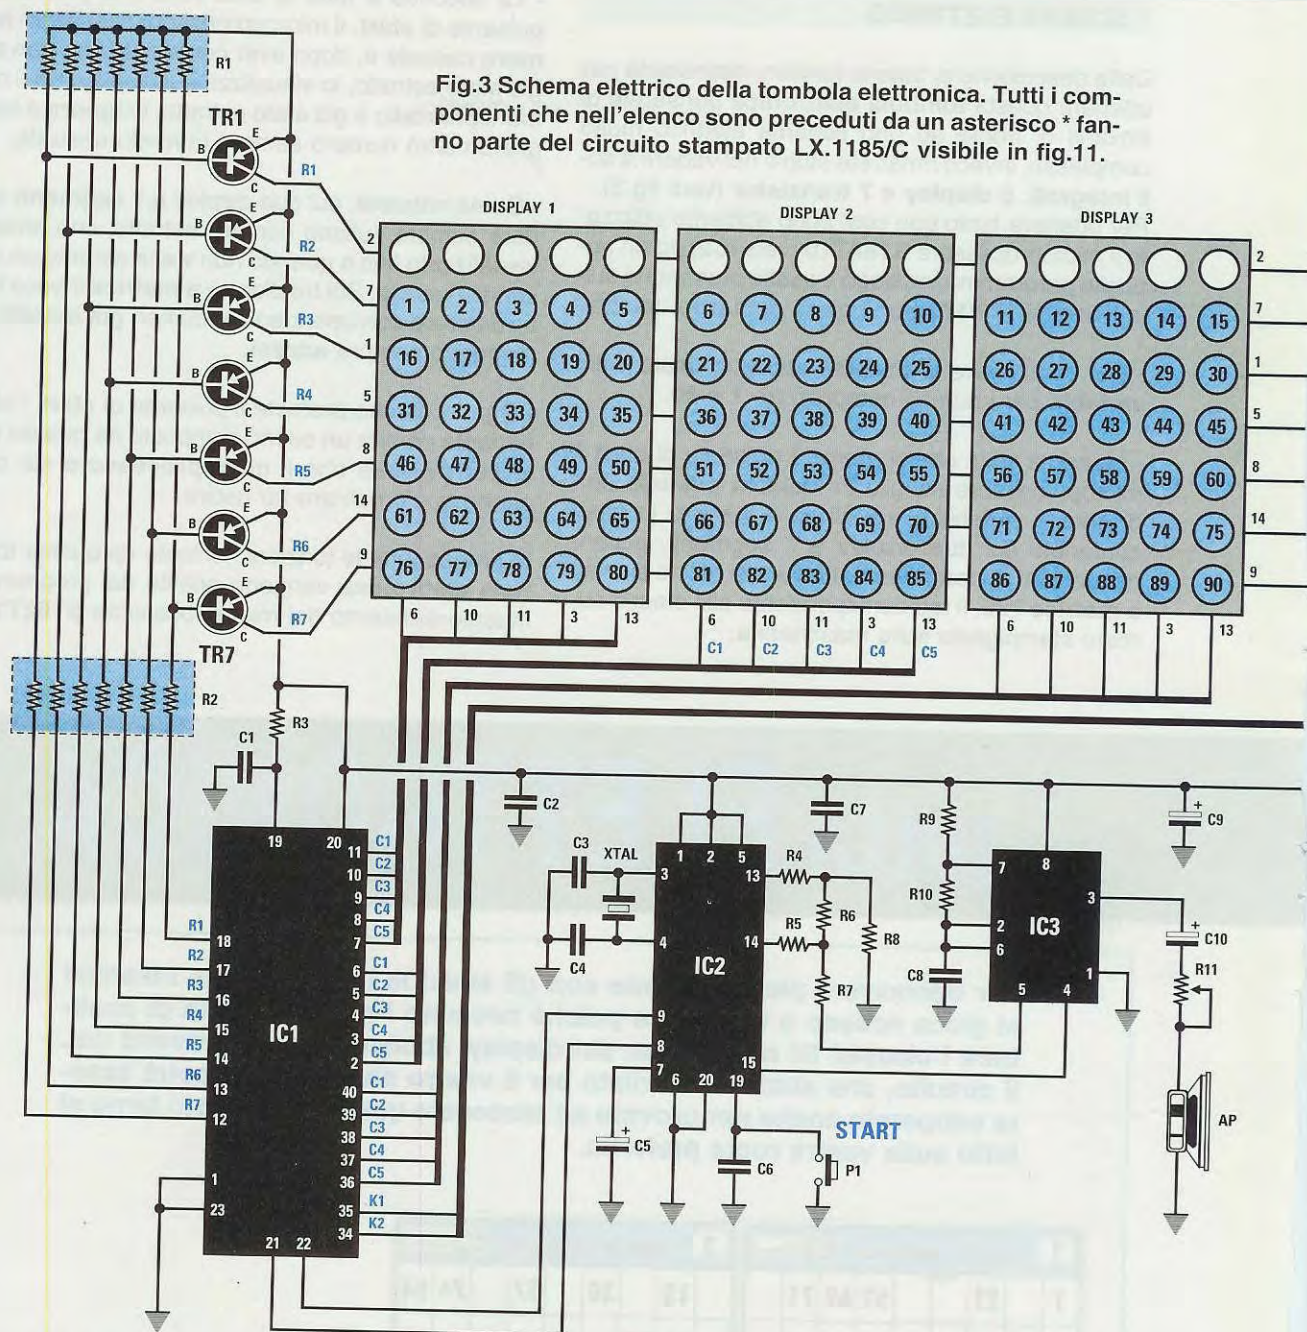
Fig.3 Schema elettrico della tombola elettronica. Tutti i componenti che nell'elenco sono preceduti da un asterisco * fanno parte del circuito stampato LX.1185/C visibile in fig.11.

R1
TR1
E B C
R1
R2
R3
R4
R5
R6
R7
TR7
R2
R3
C1

DISPLAY 1
DISPLAY 2
DISPLAY 3

1 2 3 4 5 6 7 8 9 10 11 12 13 14 15
16 17 18 19 20 21 22 23 24 25 26 27 28 29 30
31 32 33 34 35 36 37 38 39 40 41 42 43 44 45
46 47 48 49 50 51 52 53 54 55 56 57 58 59 60
61 62 63 64 65 66 67 68 69 70 71 72 73 74 75
76 77 78 79 80 81 82 83 84 85 86 87 88 89 90

2 7 1 5 8 14 9
6 10 11 3 13
C1 C2 C3 C4 C5

IC1
19 20 11 10 9 8 7 6 5 4 3 2 40 39 38 37 36 35 34 18 17 16 15 14 13 12 1 23 21 22
C1 C2 C3 C4 C5 C1 C2 C3 C4 C5 C1 C2 C3 C4 C5 K1 K2
R1 R2 R3 R4 R5 R6 R7

C2
C3
XTAL
C4
IC2
1 2 5 3 13 4 14 9 8 7 6 20 19 15
C5
C6
R4
R5
R6
R7
R8
C7
R9
R10
C8
IC3
7 8 3 2 6 1 5 4
C9
C10
R11
AP
START
P1